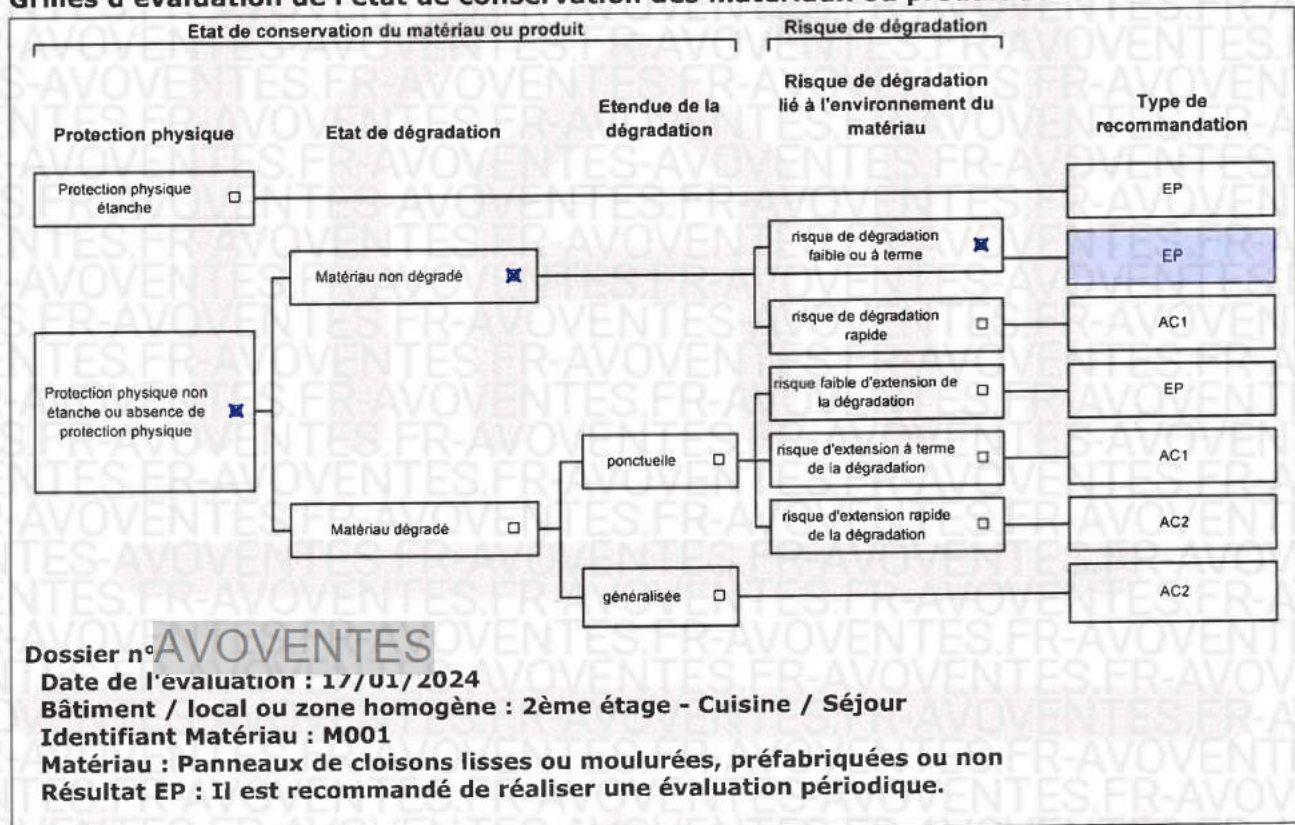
Grilles d'évaluation de l'état de conservation des matériaux ou produits

Etat de conservation du matériau ou produit

Risque de dégradation

Protection physique

Etat de dégradation

Etendue de la dégradation

Risque de dégradation lié à l'environnement du matériau

Type de recommandation

Protection physique étanche □

EP

Matériau non dégradé ☒

risque de dégradation faible ou à terme ☒

EP

risque de dégradation rapide □

AC1

Protection physique non étanche ou absence de protection physique ☒

risque faible d'extension de la dégradation □

EP

ponctuelle □

risque d'extension à terme de la dégradation □

AC1

Matériau dégradé □

risque d'extension rapide de la dégradation □

AC2

généralisée □

AC2

Dossier n° AVOVENTES
Date de l'évaluation : 17/01/2024
Bâtiment / local ou zone homogène : 2ème étage - Cuisine / Séjour
Identifiant Matériau : M001
Matériau : Panneaux de cloisons lisses ou moulurées, préfabriquées ou non
Résultat EP : Il est recommandé de réaliser une évaluation périodique.

AVOVENTES.FR-AVOVENTES.FR-AVOVENTES.FR